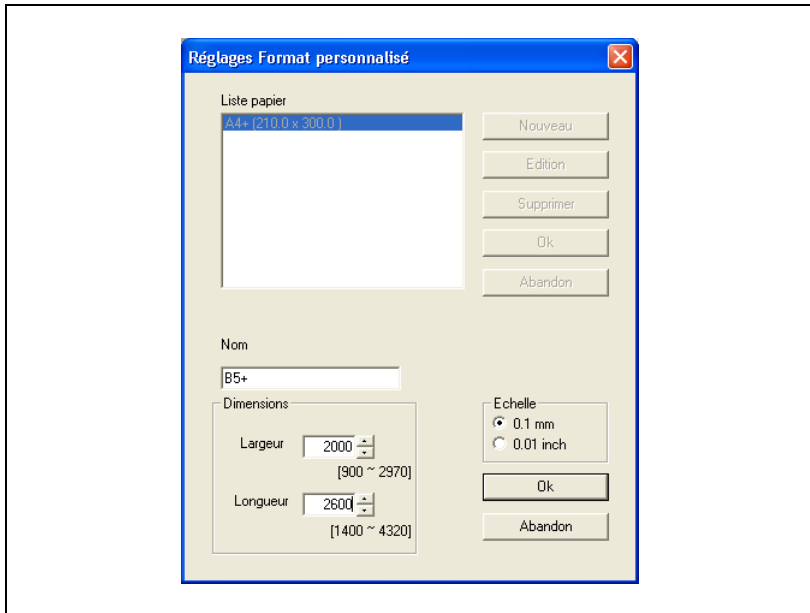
Réglages Format personnalisé

Liste papier

A4+ (210.0 x 300.0 )

Nouveau

Edition

Supprimer

Ok

Abandon

Nom

B5+

Dimensions

Largeur 2000

[900 ~ 2970]

Longueur 2600

[1400 ~ 4320]

Echelle

0.1 mm

0.01 inch

Ok

Abandon